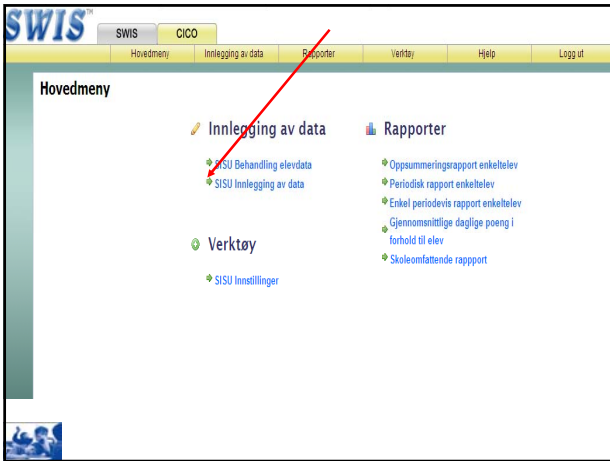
SWIS™

SWIS | CICO

Hovedmeny | Innlegging av data | Rapporter | Verktøy | Hjelp | Logg ut

Hovedmeny

Innlegging av data

SISU Behandling elevdata
SISU Innlegging av data

Verktøy

SISU Innstillinger

Rapporter

Oppsummeringsrapport enkeltelev
Periodisk rapport enkeltelev
Enkel periodevis rapport enkeltelev
Gjennomsnittlige daglige poeng i forhold til elev
Skoleomfattende rappport